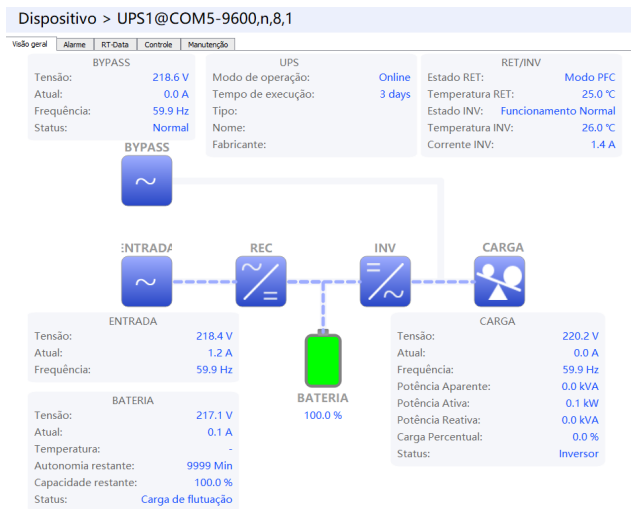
Dispositivo > UPS1@COM5-9600,n,8,1

Visão geral | Alarme | RT-Data | Controle | Manutenção

BYPASS

| | |
|---|---|
| Tensão: | 218.6 V |
| Atual: | 0.0 A |
| Frequência: | 59.9 Hz |
| Status: | Normal |

UPS

| | |
|---|---|
| Modo de operação: | Online |
| Tempo de execução: | 3 days |
| Tipo: | |
| Nome: | |
| Fabricante: | |

RET/INV

| | |
|---|---|
| Estado RET: | Modo PFC |
| Temperatura RET: | 25.0 °C |
| Estado INV: | Funcionamento Normal |
| Temperatura INV: | 26.0 °C |
| Corrente INV: | 1.4 A |

BYPASS

ENTRADA

REC

INV

CARGA

ENTRADA

| | |
|---|---|
| Tensão: | 218.4 V |
| Atual: | 1.2 A |
| Frequência: | 59.9 Hz |

BATERIA
100.0 %

CARGA

| | |
|---|---|
| Tensão: | 220.2 V |
| Atual: | 0.0 A |
| Frequência: | 59.9 Hz |
| Potência Aparente: | 0.0 kVA |
| Potência Ativa: | 0.1 kW |
| Potência Reativa: | 0.0 kVA |
| Carga Percentual: | 0.0 % |
| Status: | Inversor |

BATERIA

| | |
|---|---|
| Tensão: | 217.1 V |
| Atual: | 0.1 A |
| Temperatura: | - |
| Autonomia restante: | 9999 Min |
| Capacidade restante: | 100.0 % |
| Status: | Carga de flutuação |